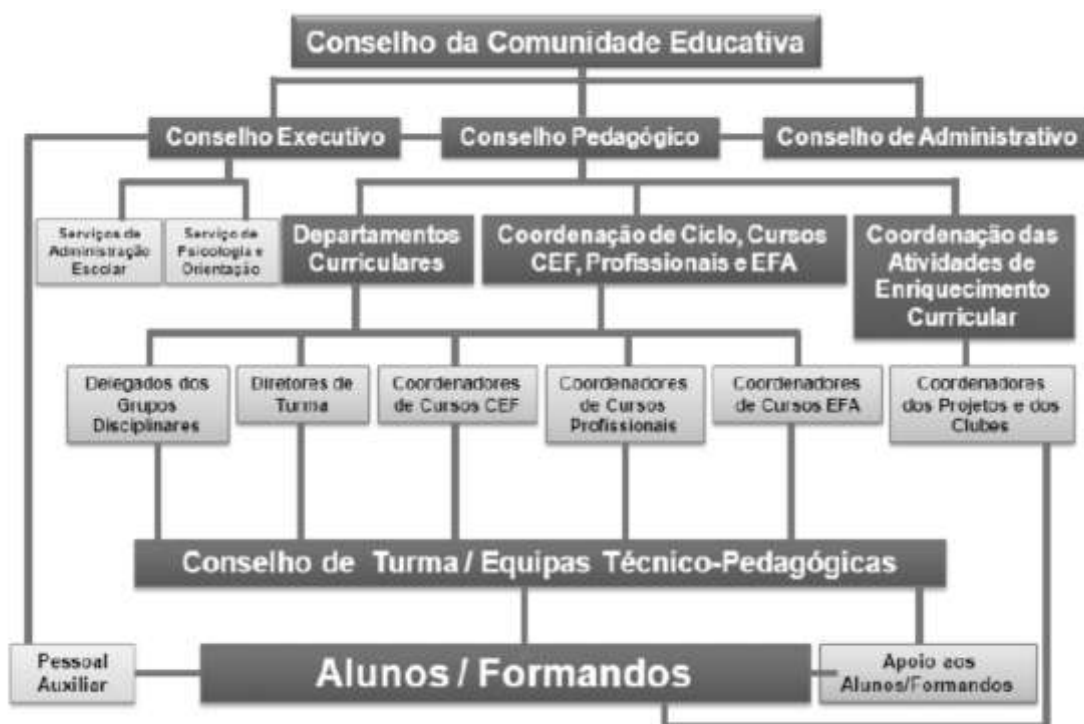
Conselho da Comunidade Educativa

Conselho Executivo

Conselho Pedagógico

Conselho de Administrativo

Serviços de Administração Escolar

Serviço de Psicologia e Orientação

Departamentos Curriculares

Coordenação de Ciclo, Cursos CEF, Profissionais e EFA

Coordenação das Atividades de Enriquecimento Curricular

Delegados dos Grupos Disciplinares

Diretores de Turma

Coordenadores de Cursos CEF

Coordenadores de Cursos Profissionais

Coordenadores de Cursos EFA

Coordenadores dos Projetos e dos Clubes

Conselho de Turma / Equipas Técnico-Pedagógicas

Pessoal Auxiliar

Alunos / Formandos

Apoio aos Alunos/Formandos